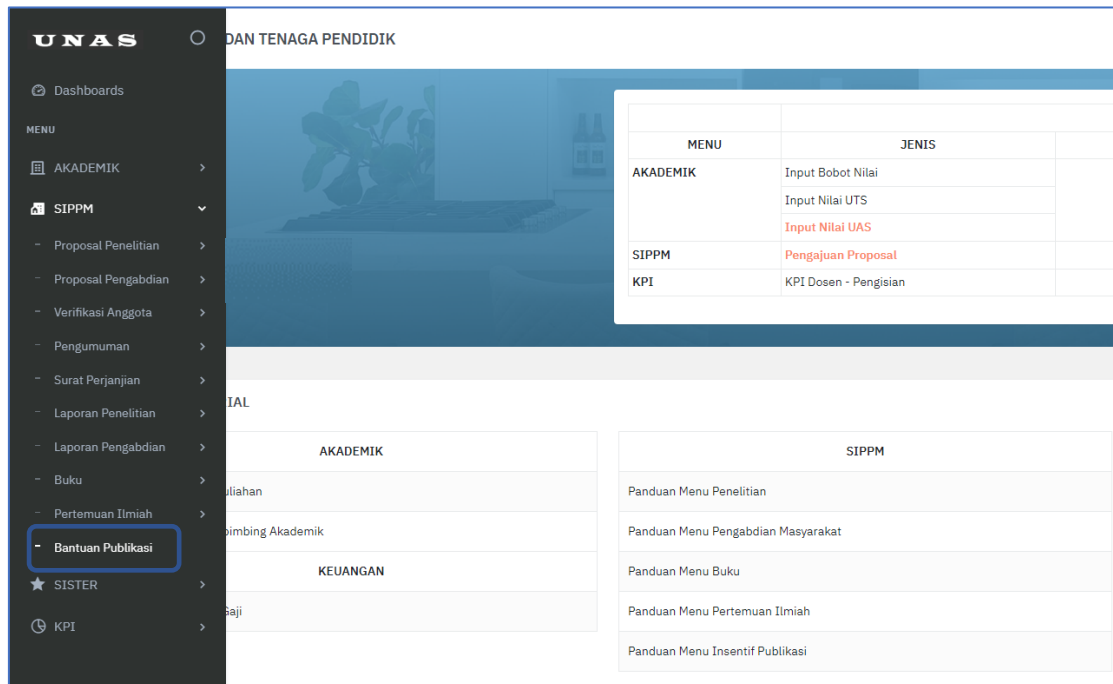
UNAS

Dashboards

MENU

AKADEMIK

SIPPM

Proposal Penelitian

Proposal Pengabdian

Verifikasi Anggota

Pengumuman

Surat Perjanjian

Laporan Penelitian

Laporan Pengabdian

Buku

Pertemuan Ilmiah

Bantuan Publikasi

SISTER

KPI

DAN TENAGA PENDIDIK

| MENU | JENIS |
|---|---|
| AKADEMIK | Input Bobot Nilai |
| | Input Nilai UTS |
| | Input Nilai UAS |
| SIPPM | Pengajuan Proposal |
| KPI | KPI Dosen - Pengisian |

IAL

| AKADEMIK |
|---|
| uliahan |
| bimbing Akademik |
| KEUANGAN |
| Gaji |

| SIPPM |
|---|
| Panduan Menu Penelitian |
| Panduan Menu Pengabdian Masyarakat |
| Panduan Menu Buku |
| Panduan Menu Pertemuan Ilmiah |
| Panduan Menu Insentif Publikasi |